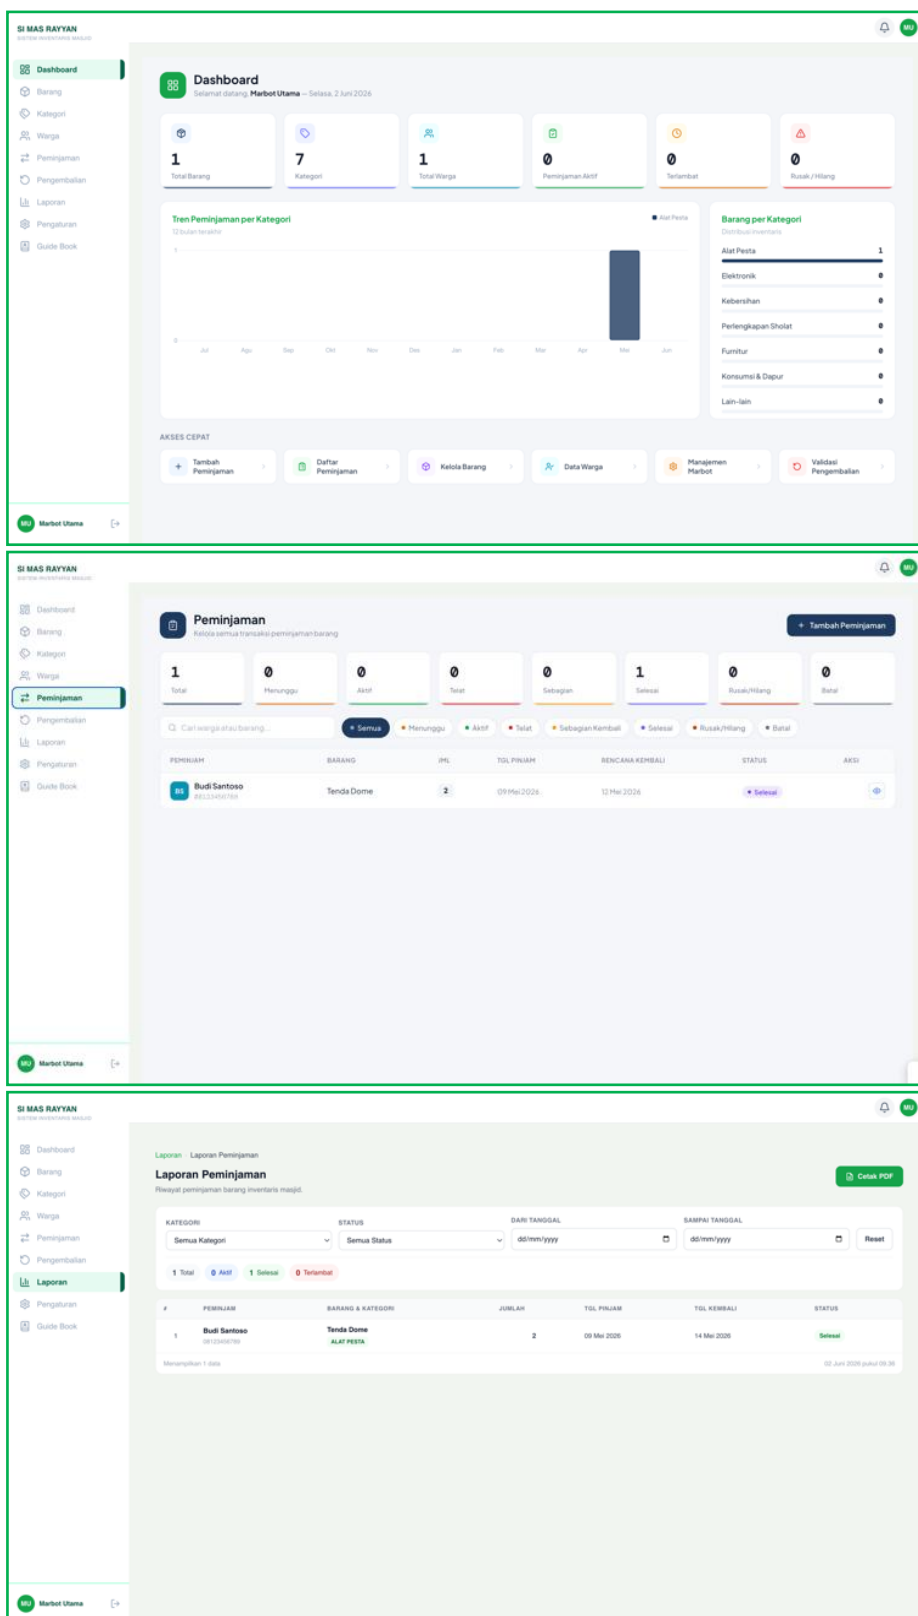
SI MAS RAYYAN
SISTEM INVENTARIS MASJID

MU

Dashboard
Barang
Kategori
Warga
Peminjaman
Pengembalian
Laporan
Pengaturan
Guide Book

MU Marbot Utama

Dashboard
Selamat datang, Marbot Utama — Selasa, 2 Juni 2026

1
Total Barang

7
Kategori

1
Total Warga

0
Peminjaman Aktif

0
Terlambat

0
Rusak / Hilang

Tren Peminjaman per Kategori
12 bulan terakhir
Alat Pesta
1
0
Jul Agu Sep Okt Nov Des Jan Feb Mar Apr Mei Jun

Barang per Kategori
Distribusi inventaris

| Alat Pesta | 1 |
|---|---|
| Elektronik | 0 |
| Kebersihan | 0 |
| Perlengkapan Sholat | 0 |
| Furnitur | 0 |
| Konsumsi & Dapur | 0 |
| Lain-lain | 0 |

AKSES CEPAT
Tambah Peminjaman
Daftar Peminjaman
Kelola Barang
Data Warga
Manajemen Marbot
Validasi Pengembalian

SI MAS RAYYAN
SISTEM INVENTARIS MASJID

MU

Dashboard
Barang
Kategori
Warga
Peminjaman
Pengembalian
Laporan
Pengaturan
Guide Book

MU Marbot Utama

Peminjaman
Kelola semua transaksi peminjaman barang

+ Tambah Peminjaman

1
Total

0
Menunggu

0
Aktif

0
Telat

0
Sebagian

1
Selesai

0
Rusak/Hilang

0
Batal

Cari warga atau barang...
Semua
Menunggu
Aktif
Telat
Sebagian Kembali
Selesai
Rusak/Hilang
Batal

| PEMINJAM | BARANG | JML | TGL PINJAM | RENCANA KEMBALI | STATUS | AKSI |
|---|---|---|---|---|---|---|
| BS Budi Santoso 08123456789 | Tenda Dome | 2 | 09 Mei 2026 | 12 Mei 2026 | Selesai | |

SI MAS RAYYAN
SISTEM INVENTARIS MASJID

MU

Dashboard
Barang
Kategori
Warga
Peminjaman
Pengembalian
Laporan
Pengaturan
Guide Book

MU Marbot Utama

Laporan › Laporan Peminjaman
Laporan Peminjaman
Riwayat peminjaman barang inventaris masjid.

Cetak PDF

KATEGORI
Semua Kategori
STATUS
Semua Status
DARI TANGGAL
dd/mm/yyyy
SAMPAI TANGGAL
dd/mm/yyyy
Reset

1 Total
0 Aktif
1 Selesai
0 Terlambat

| # | PEMINJAM | BARANG & KATEGORI | JUMLAH | TGL PINJAM | TGL KEMBALI | STATUS |
|---|---|---|---|---|---|---|
| 1 | Budi Santoso 08123456789 | Tenda Dome ALAT PESTA | 2 | 09 Mei 2026 | 14 Mei 2026 | Selesai |

Menampilkan 1 data
02 Juni 2026 pukul 09:36